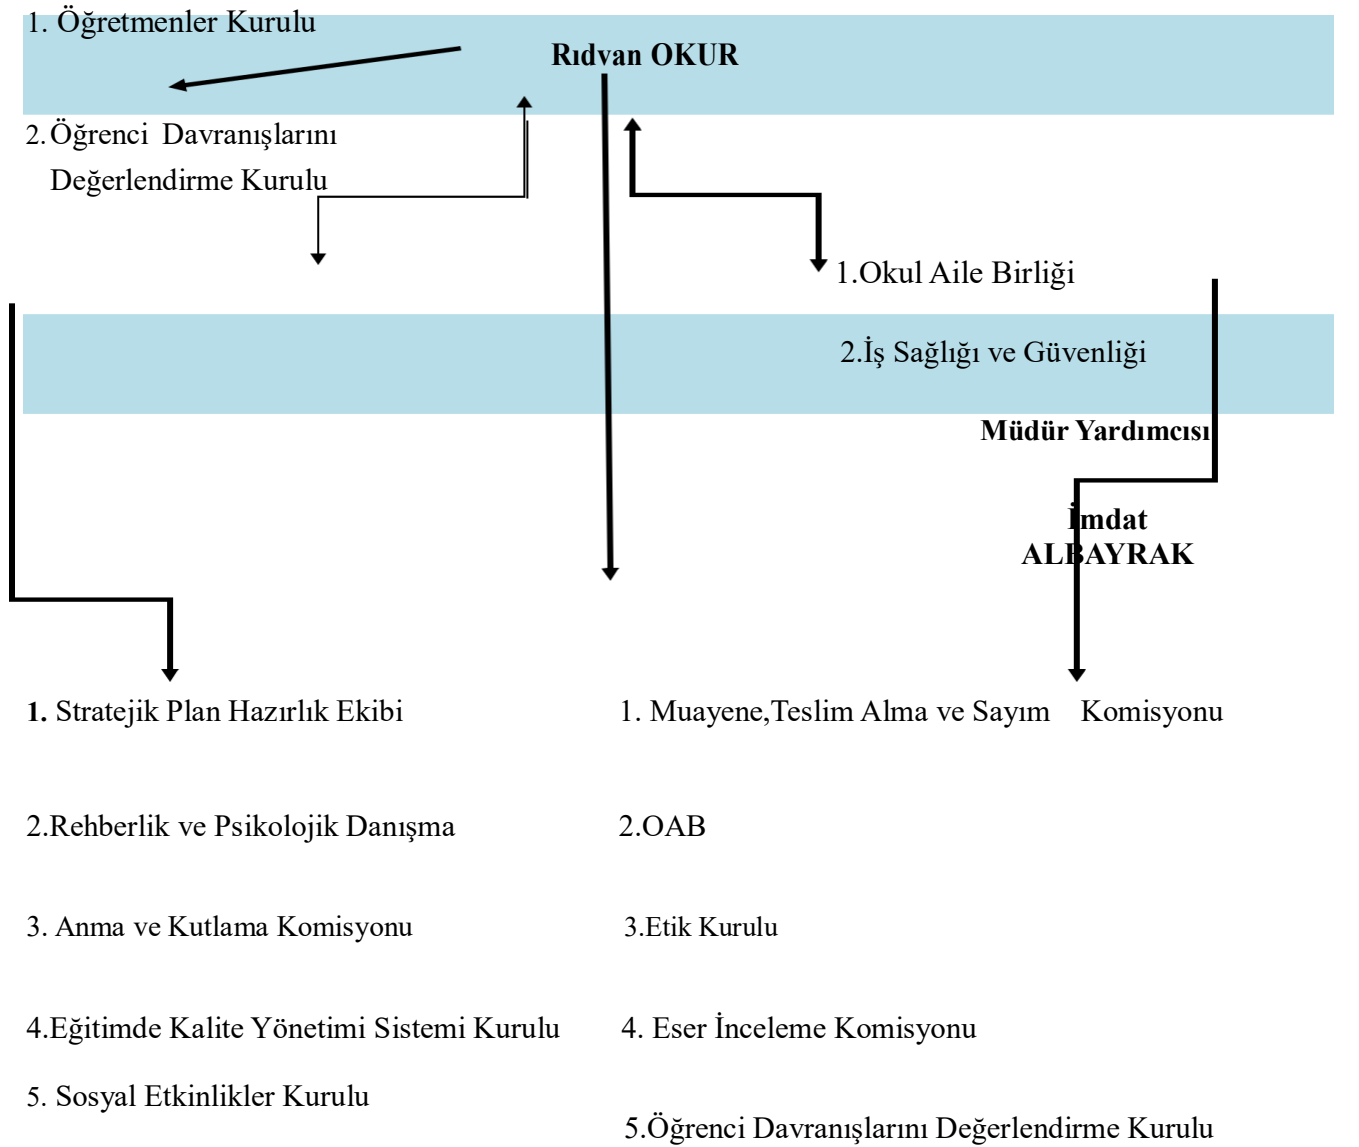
1. Öğretmenler Kurulu

Rıdvan OKUR

2. Öğrenci Davranışlarını Değerlendirme Kurulu

1.Okul Aile Birliği

2.İş Sağlığı ve Güvenliği

Müdür Yardımcısı

İmdat ALBAYRAK

1. Stratejik Plan Hazırlık Ekibi

2.Rehberlik ve Psikolojik Danışma

3. Anma ve Kutlama Komisyonu

4.Eğitimde Kalite Yönetimi Sistemi Kurulu

5. Sosyal Etkinlikler Kurulu

1. Muayene,Teslim Alma ve Sayım Komisyonu

2.OAB

3.Etik Kurulu

4. Eser İnceleme Komisyonu

5.Öğrenci Davranışlarını Değerlendirme Kurulu